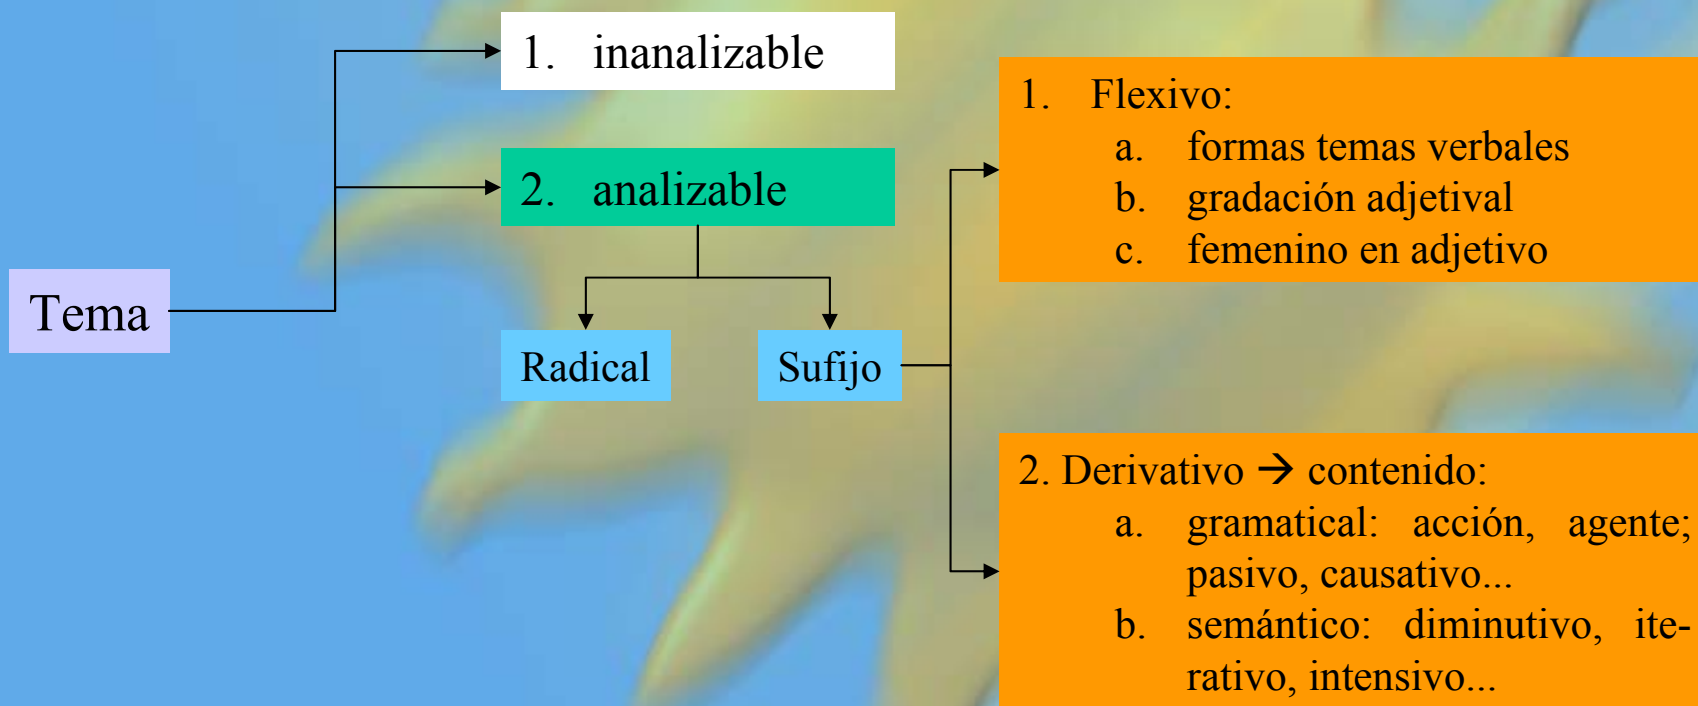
Tema

1. inanalizable

2. analizable

Radical

Sufijo

1. Flexivo:
a. formas temas verbales
b. gradación adjetival
c. femenino en adjetivo

2. Derivativo → contenido:
a. gramatical: acción, agente; pasivo, causativo...
b. semántico: diminutivo, iterativo, intensivo...